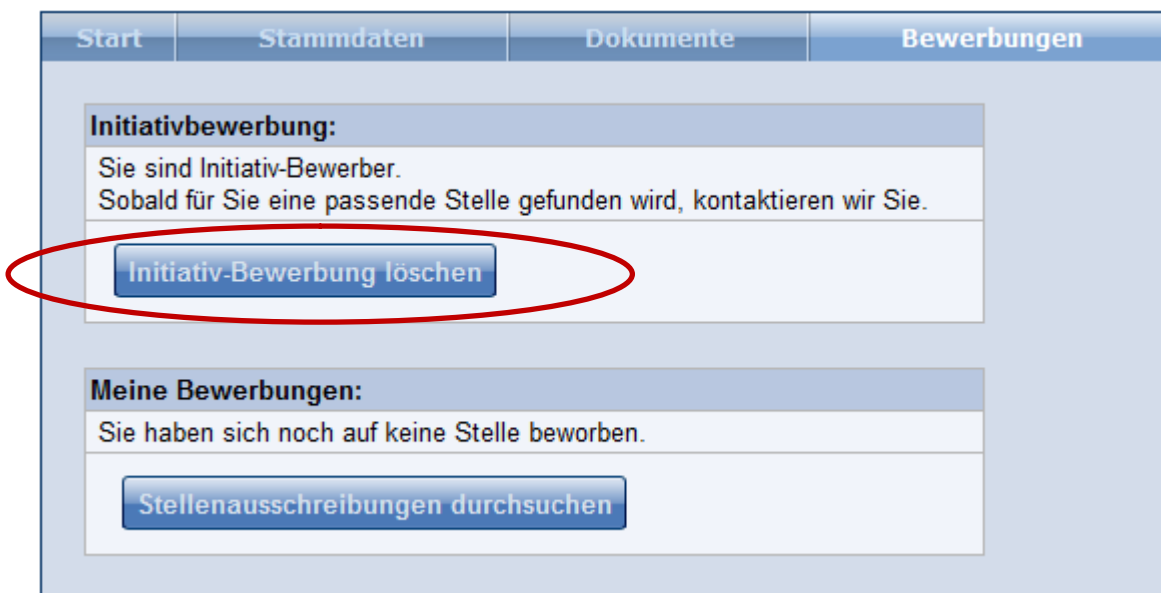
Start | Stammdaten | Dokumente | Bewerbungen

Initiativbewerbung:

Sie sind Initiativ-Bewerber.
Sobald für Sie eine passende Stelle gefunden wird, kontaktieren wir Sie.

Initiativ-Bewerbung löschen

Meine Bewerbungen:

Sie haben sich noch auf keine Stelle beworben.

Stellenausschreibungen durchsuchen